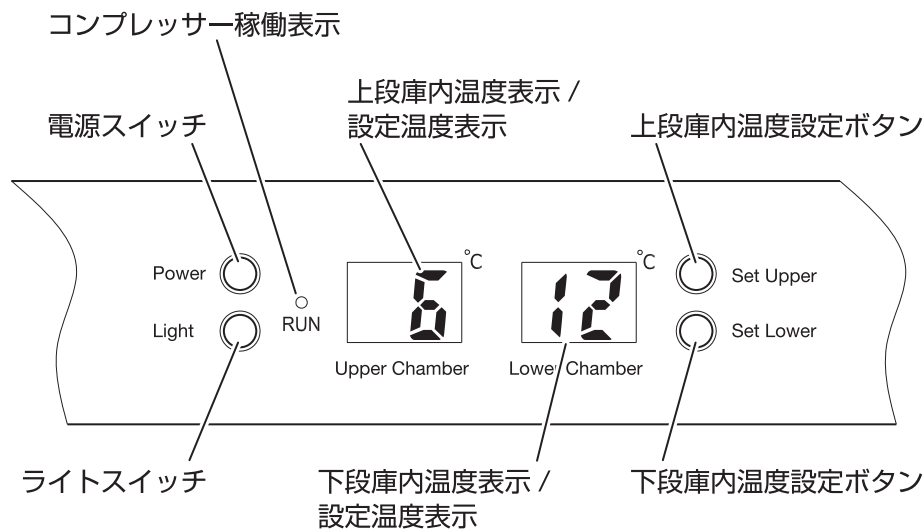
コンプレッサー稼働表示

上段庫内温度表示 / 設定温度表示

電源スイッチ

上段庫内温度設定ボタン

Power

Light

RUN

6 °C

Upper Chamber

12 °C

Lower Chamber

Set Upper

Set Lower

ライトスイッチ

下段庫内温度表示 / 設定温度表示

下段庫内温度設定ボタン